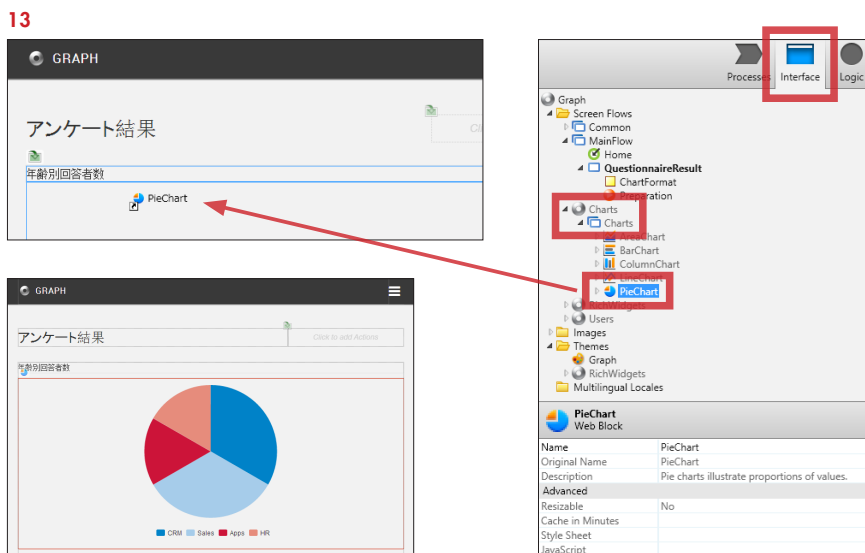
13

GRAPH

アンケート結果

Cli

年齢別回答者数

PieChart

GRAPH

アンケート結果

Click to add Actions

年齢別回答者数

CRM Sales Apps HR

Processes Interface Logic

Graph
Screen Flows
Common
MainFlow
Home
QuestionnaireResult
ChartFormat
Preparation
Charts
Charts
AreaChart
BarChart
ColumnChart
LineChart
PieChart
RichWidgets
Users
Images
Themes
Graph
RichWidgets
Multilingual Locales

PieChart
Web Block

| Name | PieChart |
|---|---|
| Original Name | PieChart |
| Description | Pie charts illustrate proportions of values. |
| Advanced | |
| Resizable | No |
| Cache in Minutes | |
| Style Sheet | |
| JavaScript | |